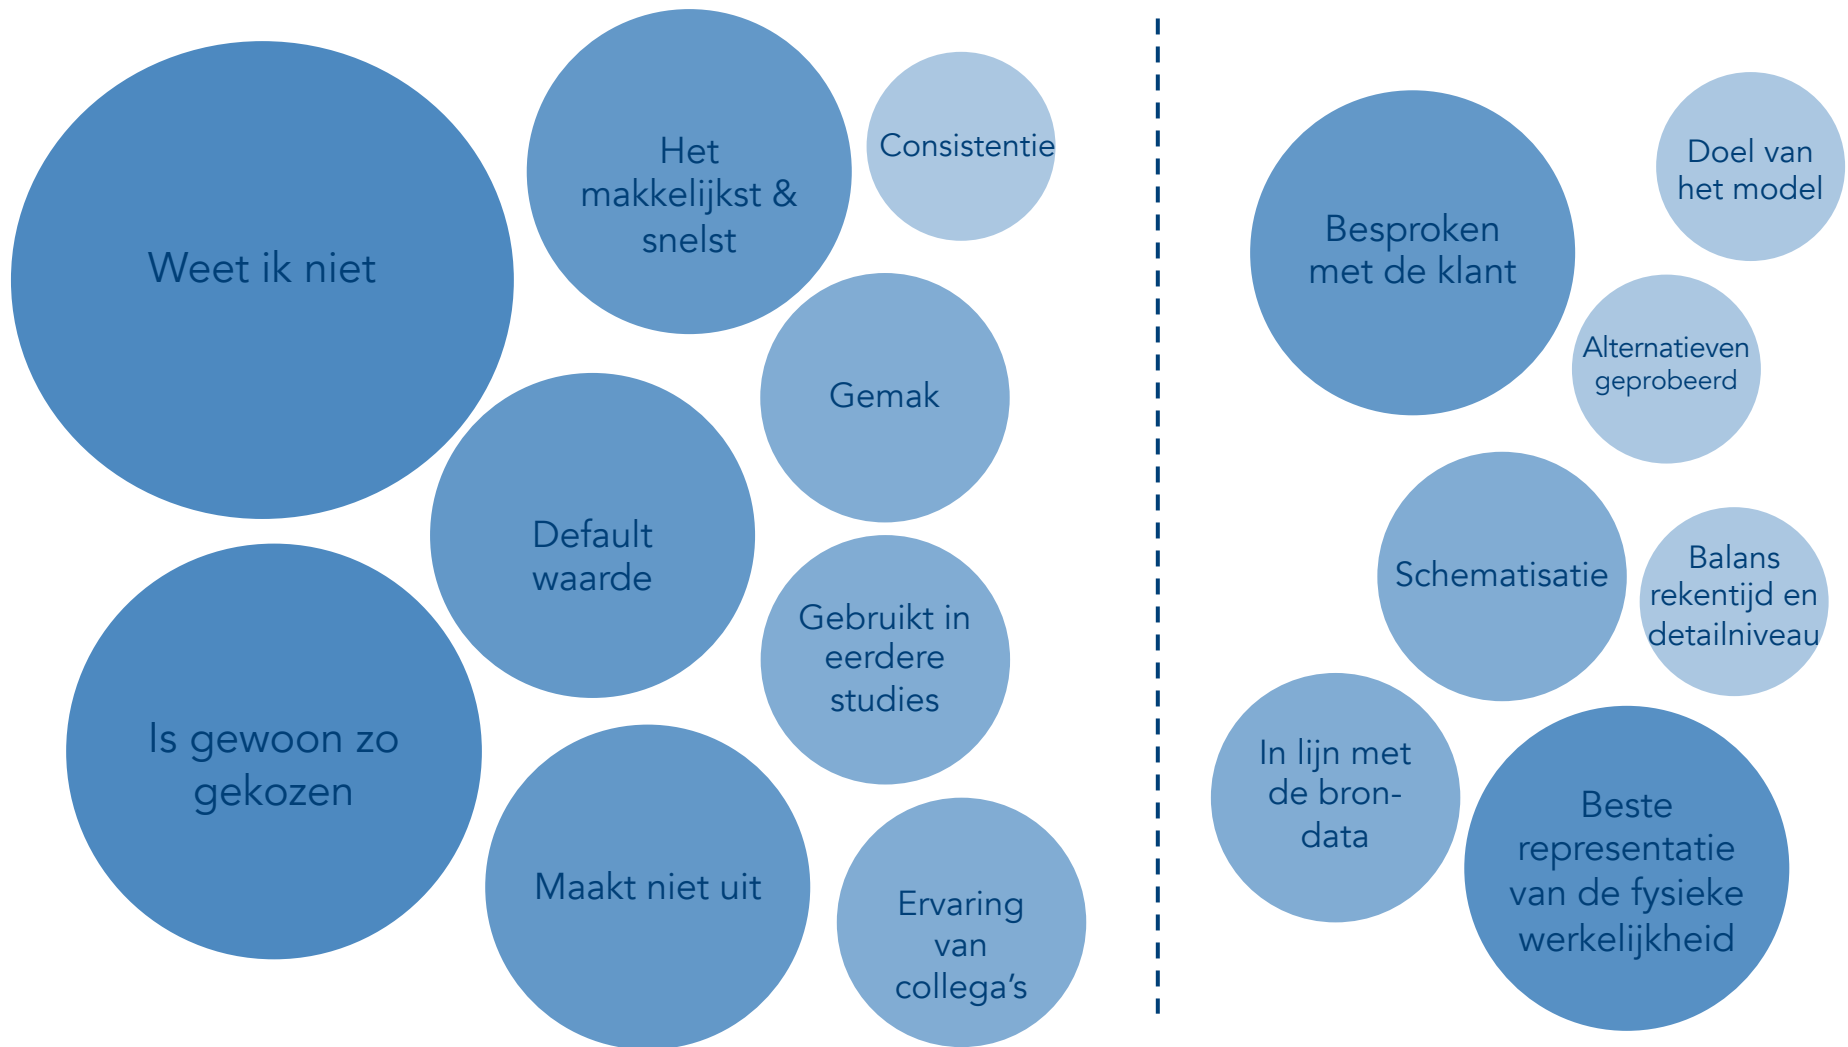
Weet ik niet

Het makkelijkst & snelst

Consistentie

Gemak

Default waarde

Gebruikt in eerdere studies

Is gewoon zo gekozen

Maakt niet uit

Ervaring van collega's

Besproken met de klant

Doel van het model

Alternatieven geprobeerd

Schematisatie

Balans rekentijd en detailniveau

In lijn met de bron-data

Beste representatie van de fysieke werkelijkheid